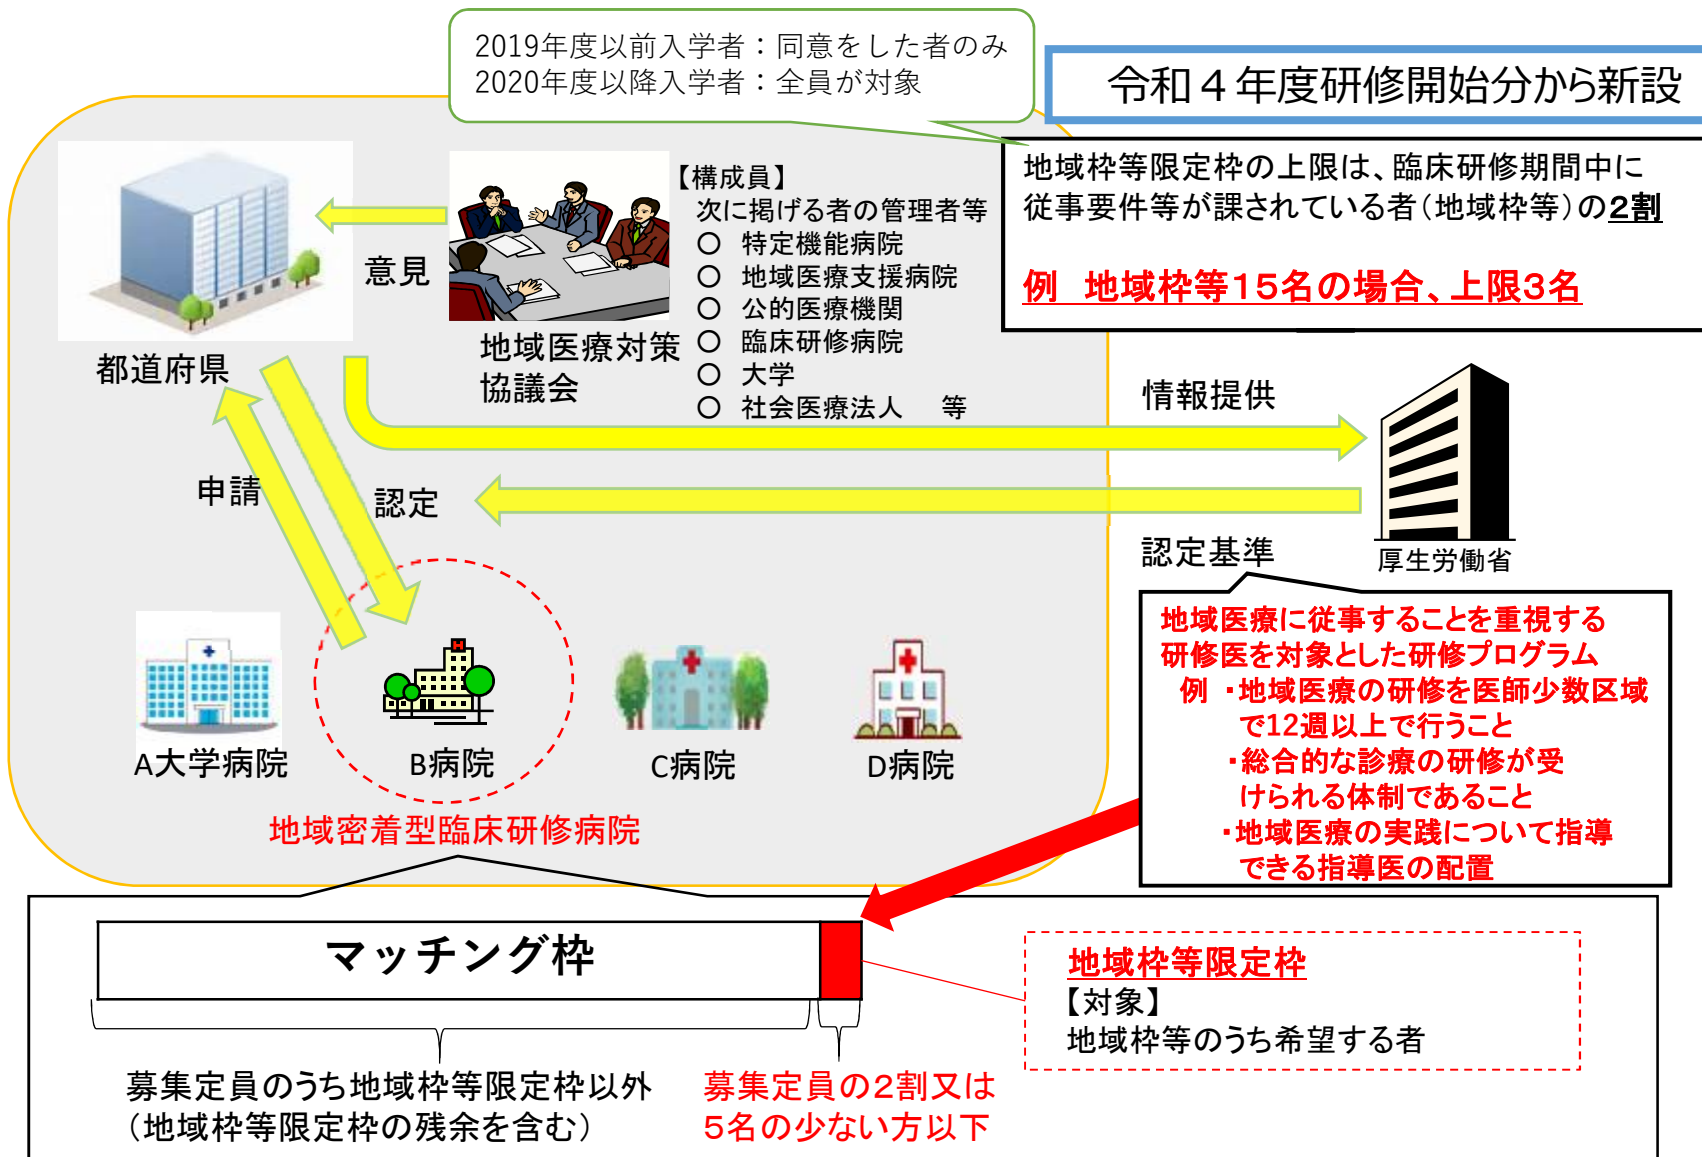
2019年度以前入学者：同意をした者のみ
2020年度以降入学者：全員が対象

令和４年度研修開始分から新設

地域枠等限定枠の上限は、臨床研修期間中に従事要件等が課されている者（地域枠等）の2割

例　地域枠等15名の場合、上限3名

【構成員】
次に掲げる者の管理者等
○ 特定機能病院
○ 地域医療支援病院
○ 公的医療機関
○ 臨床研修病院
○ 大学
○ 社会医療法人　　等

意見

都道府県

地域医療対策協議会

情報提供

厚生労働省

申請

認定

認定基準

地域医療に従事することを重視する研修医を対象とした研修プログラム
例 ・地域医療の研修を医師少数区域で12週以上で行うこと
・総合的な診療の研修が受けられる体制であること
・地域医療の実践について指導できる指導医の配置

A大学病院

B病院

C病院

D病院

地域密着型臨床研修病院

マッチング枠

地域枠等限定枠
【対象】
地域枠等のうち希望する者

募集定員のうち地域枠等限定枠以外
（地域枠等限定枠の残余を含む）

募集定員の2割又は5名の少ない方以下